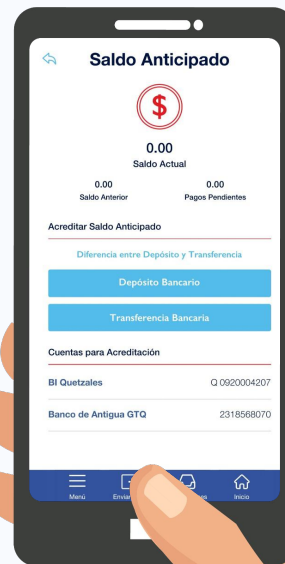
Saldo Anticipado

$

0.00
Saldo Actual

0.00
Saldo Anterior

0.00
Pagos Pendientes

Acreditar Saldo Anticipado

Diferencia entre Depósito y Transferencia

Depósito Bancario

Transferencia Bancaria

Cuentas para Acreditación

BI Quetzales Q 0920004207

Banco de Antigua GTQ 2318568070

Menú Envia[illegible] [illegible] Inicio